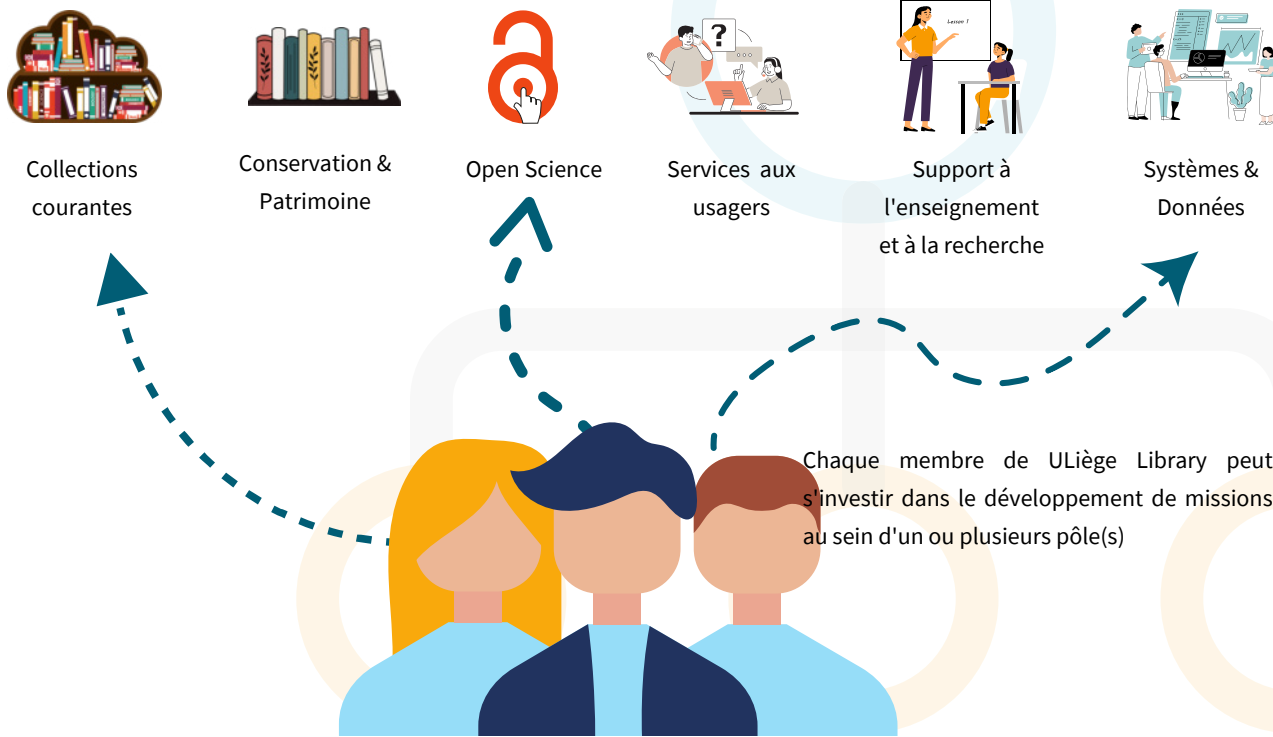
Lesson 1

Collections courantes

Conservation & Patrimoine

Open Science

Services aux usagers

Support à l'enseignement et à la recherche

Systèmes & Données

Chaque membre de ULiège Library peut s'investir dans le développement de missions au sein d'un ou plusieurs pôle(s)